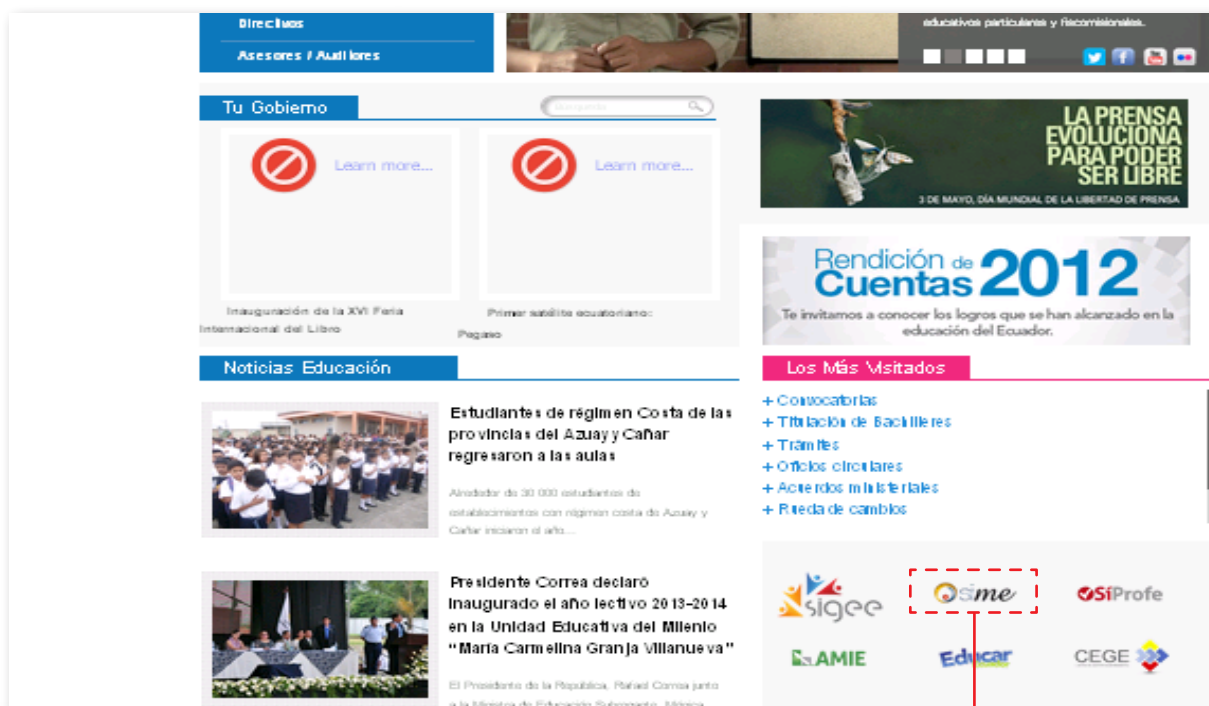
Directivos

Asesores / Auditores

educativos particulares y fiscomisionales.

Tu Gobierno

Learn more...

Learn more...

Inauguración de la XVI Feria Internacional del Libro

Primer satélite ecuatoriano: Pegaso

LA PRENSA EVOLUCIONA PARA PODER SER LIBRE

3 DE MAYO, DÍA MUNDIAL DE LA LIBERTAD DE PRENSA

Rendición de Cuentas 2012

Te invitamos a conocer los logros que se han alcanzado en la educación del Ecuador.

Noticias Educación

Estudiantes de régimen Costa de las provincias del Azuay y Cañar regresaron a las aulas

Alrededor de 30 000 estudiantes de establecimientos con régimen costa de Azuay y Cañar iniciaron el año...

Presidente Correa declaró inaugurado el año lectivo 2013-2014 en la Unidad Educativa del Milenio "María Carmelina Granja Villanueva"

El Presidente de la República, Rafael Correa junto a la Ministra de Educación Subrogante, Mónica

Los Más Visitados

+ Convocatorias
+ Titulación de Bachilleres
+ Trámites
+ Oficios circulares
+ Acuerdos ministeriales
+ Rueda de cambios

sigee

sime

SíProfe

AMIE

Educar

CEGE